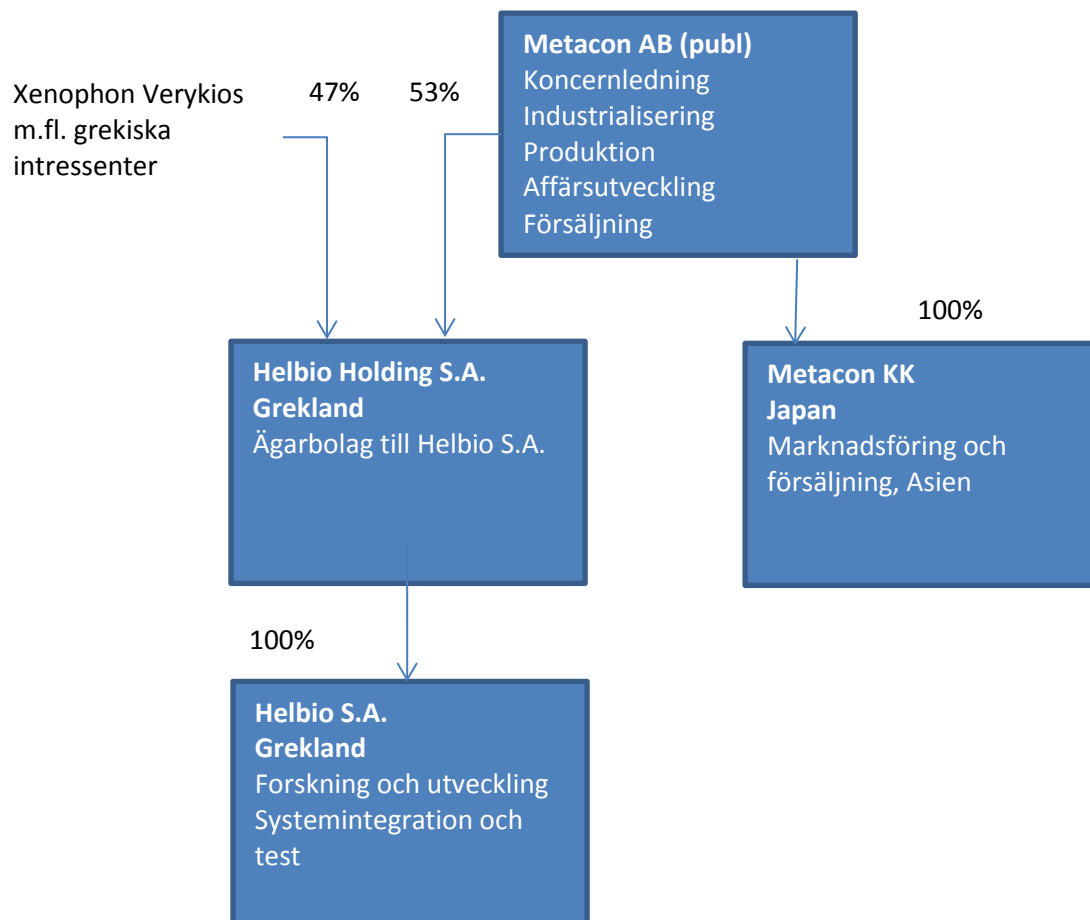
Metacon AB (publ)
Koncernledning
Industrialisering
Produktion
Affärsutveckling
Försäljning

Xenophon Verykios m.fl. grekiska intressenter

47%

53%

100%

Helbio Holding S.A.
Grekland
Ägarbolag till Helbio S.A.

Metacon KK
Japan
Marknadsföring och försäljning, Asien

100%

Helbio S.A.
Grekland
Forskning och utveckling
Systemintegration och test